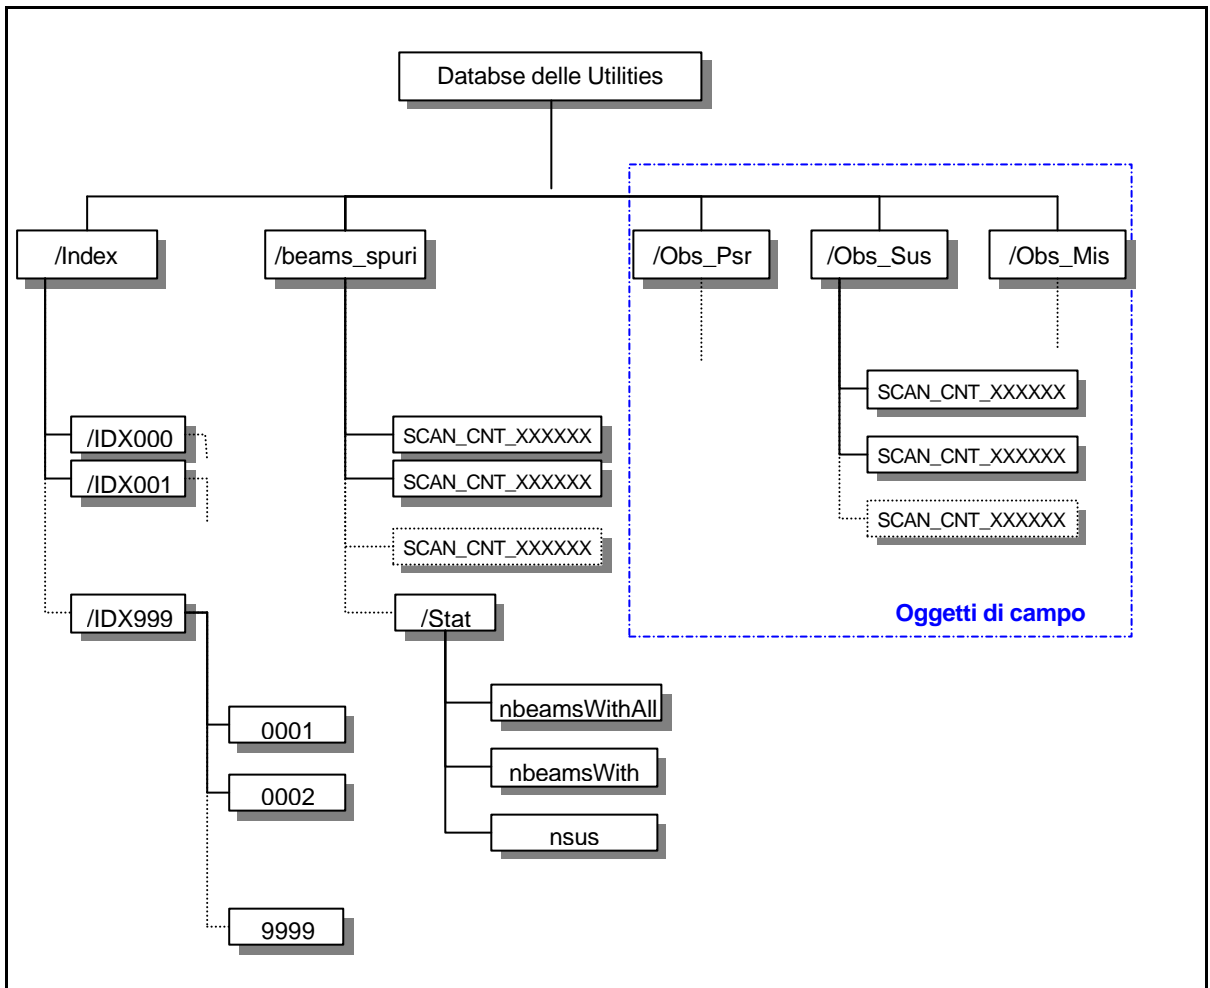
Databse delle Utilities

/Index

/IDX000

/IDX001

/IDX999

0001

0002

9999

/beams_spuri

SCAN_CNT_XXXXXX

SCAN_CNT_XXXXXX

SCAN_CNT_XXXXXX

/Stat

nbeamsWithAll

nbeamsWith

nsus

/Obs_Psr

/Obs_Sus

SCAN_CNT_XXXXXX

SCAN_CNT_XXXXXX

SCAN_CNT_XXXXXX

/Obs_Mis

Oggetti di campo